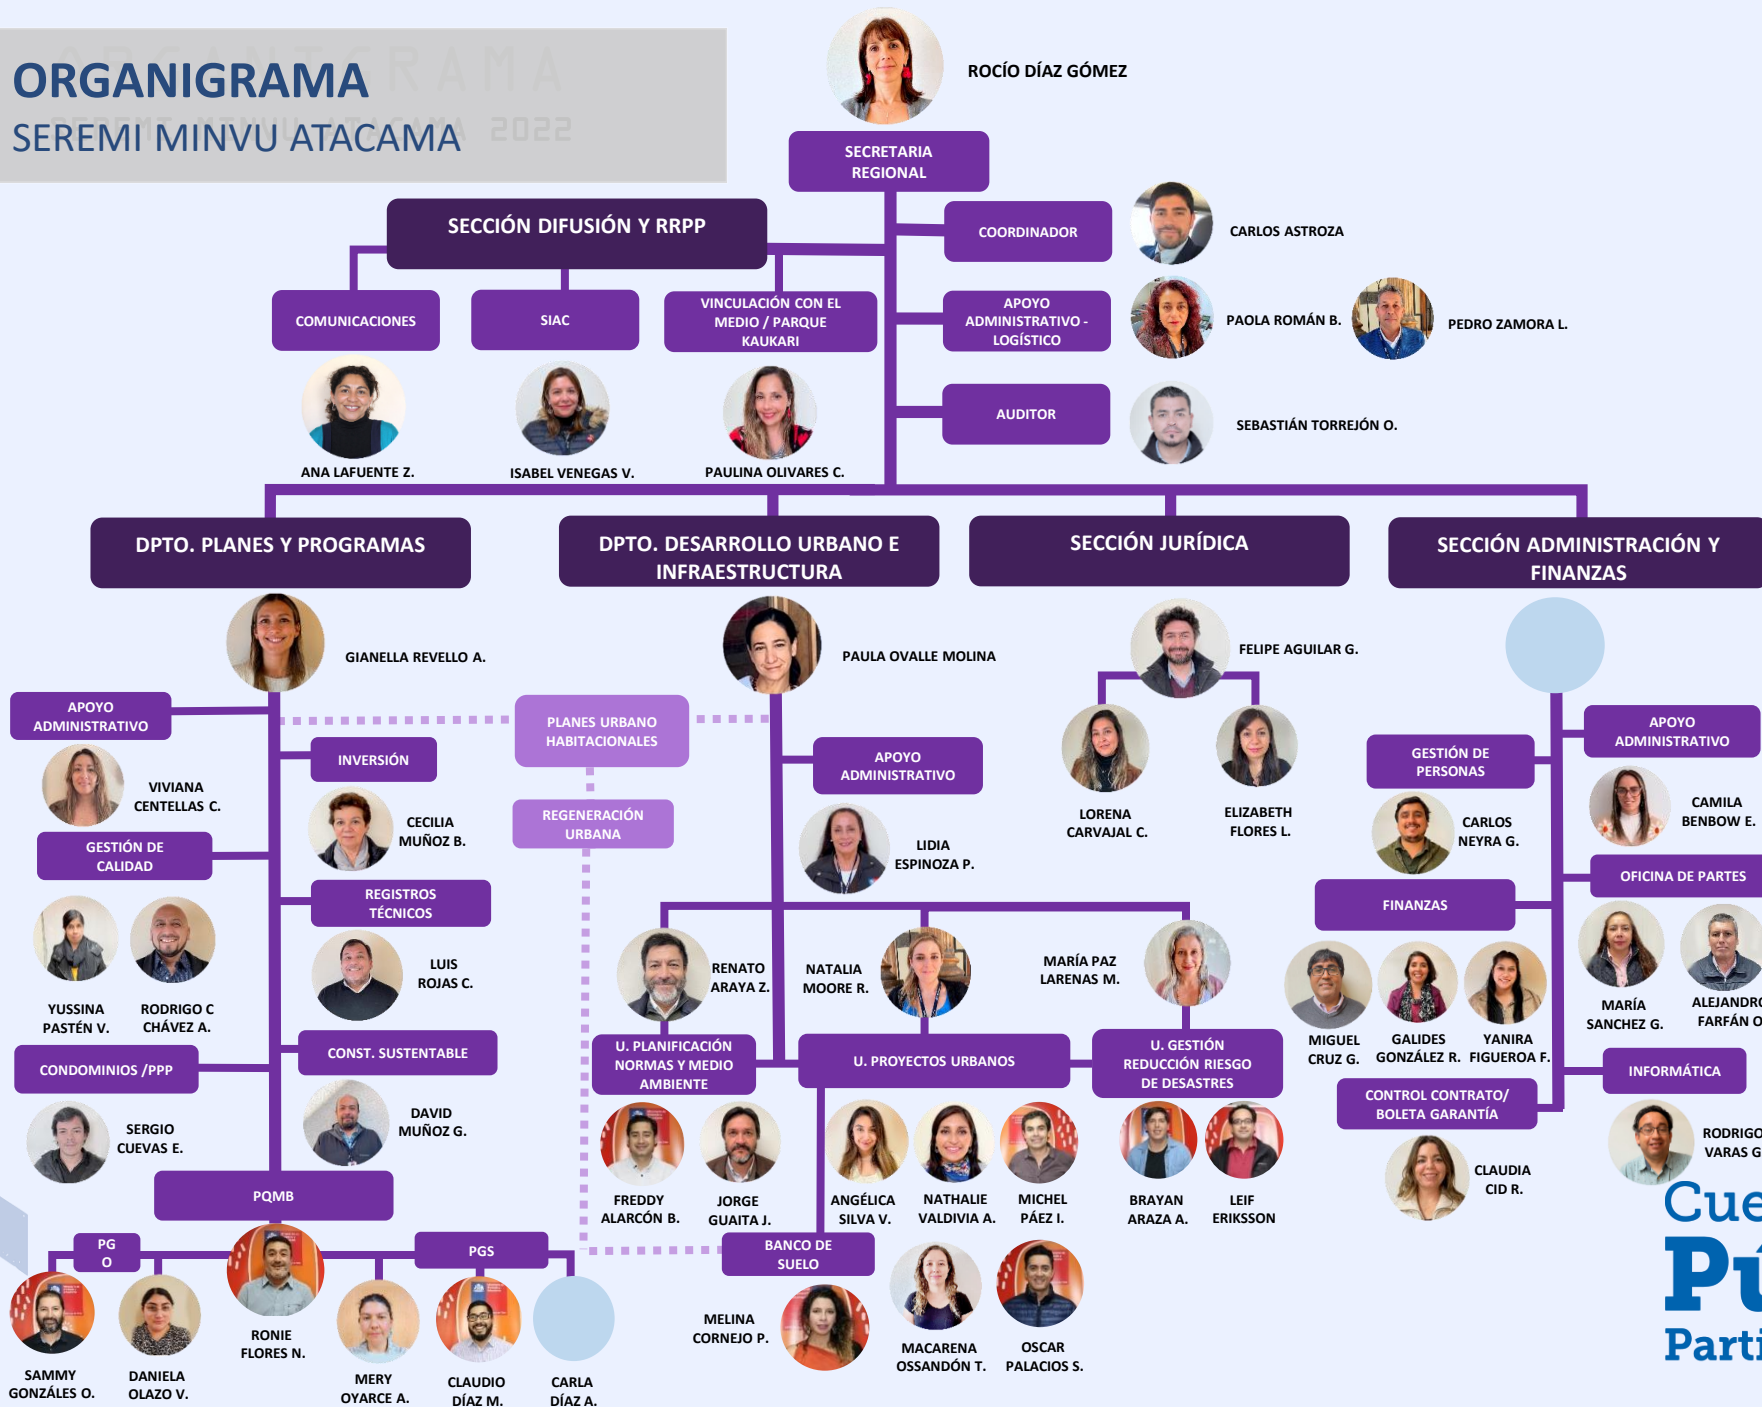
ORGANIGRAMA
SEREMI MINVU ATACAMA 2022

ROCÍO DÍAZ GÓMEZ
SECRETARIA REGIONAL

SECCIÓN DIFUSIÓN Y RRPP
COMUNICACIONES
SIAC
VINCULACIÓN CON EL MEDIO / PARQUE KAUKARI
ANA LAFUENTE Z.
ISABEL VENEGAS V.
PAULINA OLIVARES C.

COORDINADOR
CARLOS ASTROZA
APOYO ADMINISTRATIVO - LOGÍSTICO
PAOLA ROMÁN B.
PEDRO ZAMORA L.
AUDITOR
SEBASTIÁN TORREJÓN O.

DPTO. PLANES Y PROGRAMAS
GIANELLA REVELLO A.
APOYO ADMINISTRATIVO
VIVIANA CENTELLAS C.
GESTIÓN DE CALIDAD
YUSSINA PASTÉN V.
RODRIGO C CHÁVEZ A.
CONDOMINIOS /PPP
SERGIO CUEVAS E.
INVERSIÓN
CECILIA MUÑOZ B.
REGISTROS TÉCNICOS
LUIS ROJAS C.
CONST. SUSTENTABLE
DAVID MUÑOZ G.
PQMB
PG O
PGS
SAMMY GONZÁLES O.
DANIELA OLAZO V.
RONIE FLORES N.
MERY OYARCE A.
CLAUDIO DÍAZ M.
CARLA DÍAZ A.

PLANES URBANO HABITACIONALES
REGENERACIÓN URBANA

DPTO. DESARROLLO URBANO E INFRAESTRUCTURA
PAULA OVALLE MOLINA
APOYO ADMINISTRATIVO
LIDIA ESPINOZA P.
RENATO ARAYA Z.
NATALIA MOORE R.
MARÍA PAZ LARENAS M.
U. PLANIFICACIÓN NORMAS Y MEDIO AMBIENTE
FREDDY ALARCÓN B.
JORGE GUAITA J.
U. PROYECTOS URBANOS
ANGÉLICA SILVA V.
NATHALIE VALDIVIA A.
MICHEL PÁEZ I.
U. GESTIÓN REDUCCIÓN RIESGO DE DESASTRES
BRAYAN ARAZA A.
LEIF ERIKSSON
BANCO DE SUELO
MELINA CORNEJO P.
MACARENA OSSANDÓN T.
OSCAR PALACIOS S.

SECCIÓN JURÍDICA
FELIPE AGUILAR G.
LORENA CARVAJAL C.
ELIZABETH FLORES L.

SECCIÓN ADMINISTRACIÓN Y FINANZAS
APOYO ADMINISTRATIVO
CAMILA BENBOW E.
GESTIÓN DE PERSONAS
CARLOS NEYRA G.
OFICINA DE PARTES
FINANZAS
MIGUEL CRUZ G.
GALIDES GONZÁLEZ R.
YANIRA FIGUEROA F.
MARÍA SANCHEZ G.
ALEJANDRO FARFÁN O
INFORMÁTICA
CONTROL CONTRATO/ BOLETA GARANTÍA
CLAUDIA CID R.
RODRIGO VARAS G
Cue
Pú
Parti